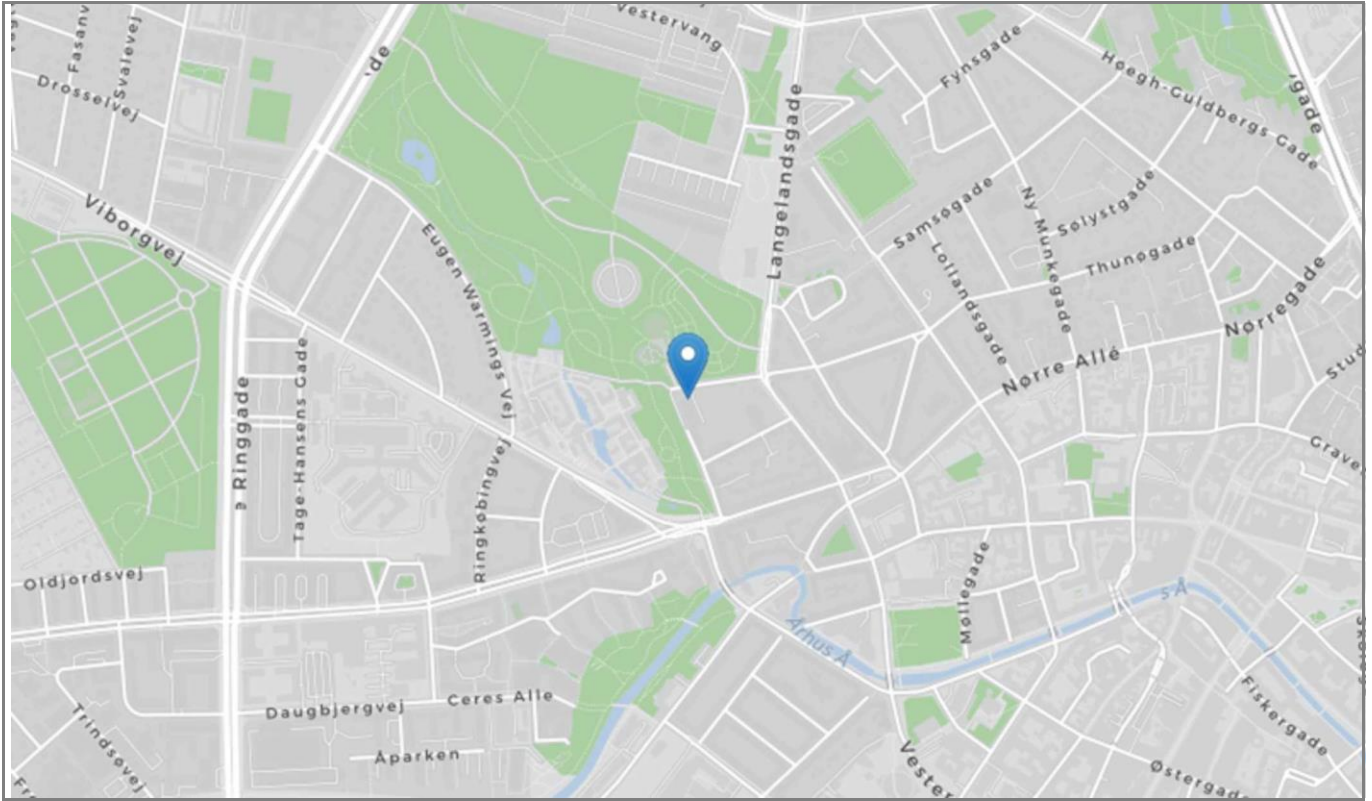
Fasanvej
Svalevej
Drosselvej
Vestervang
Fynsgade
Hoegh-Guldbergs Gade
Viborgvej
Eugen Warmings Vej
Langelandsgade
Samsøgade
Lollandsgade
Ny Munkegade
Solystgade
Thunogade
Nørregade
Ringgade
Tage-Hansens Gade
Nørre Allé
Ringkobingvej
Oldjordsvej
Århus Å
Møllegade
Daugbjergvej
Ceres Alle
Åparken
Trindsøvej
Fiskergade
Østergade
Vester
Graven
Stud
gade